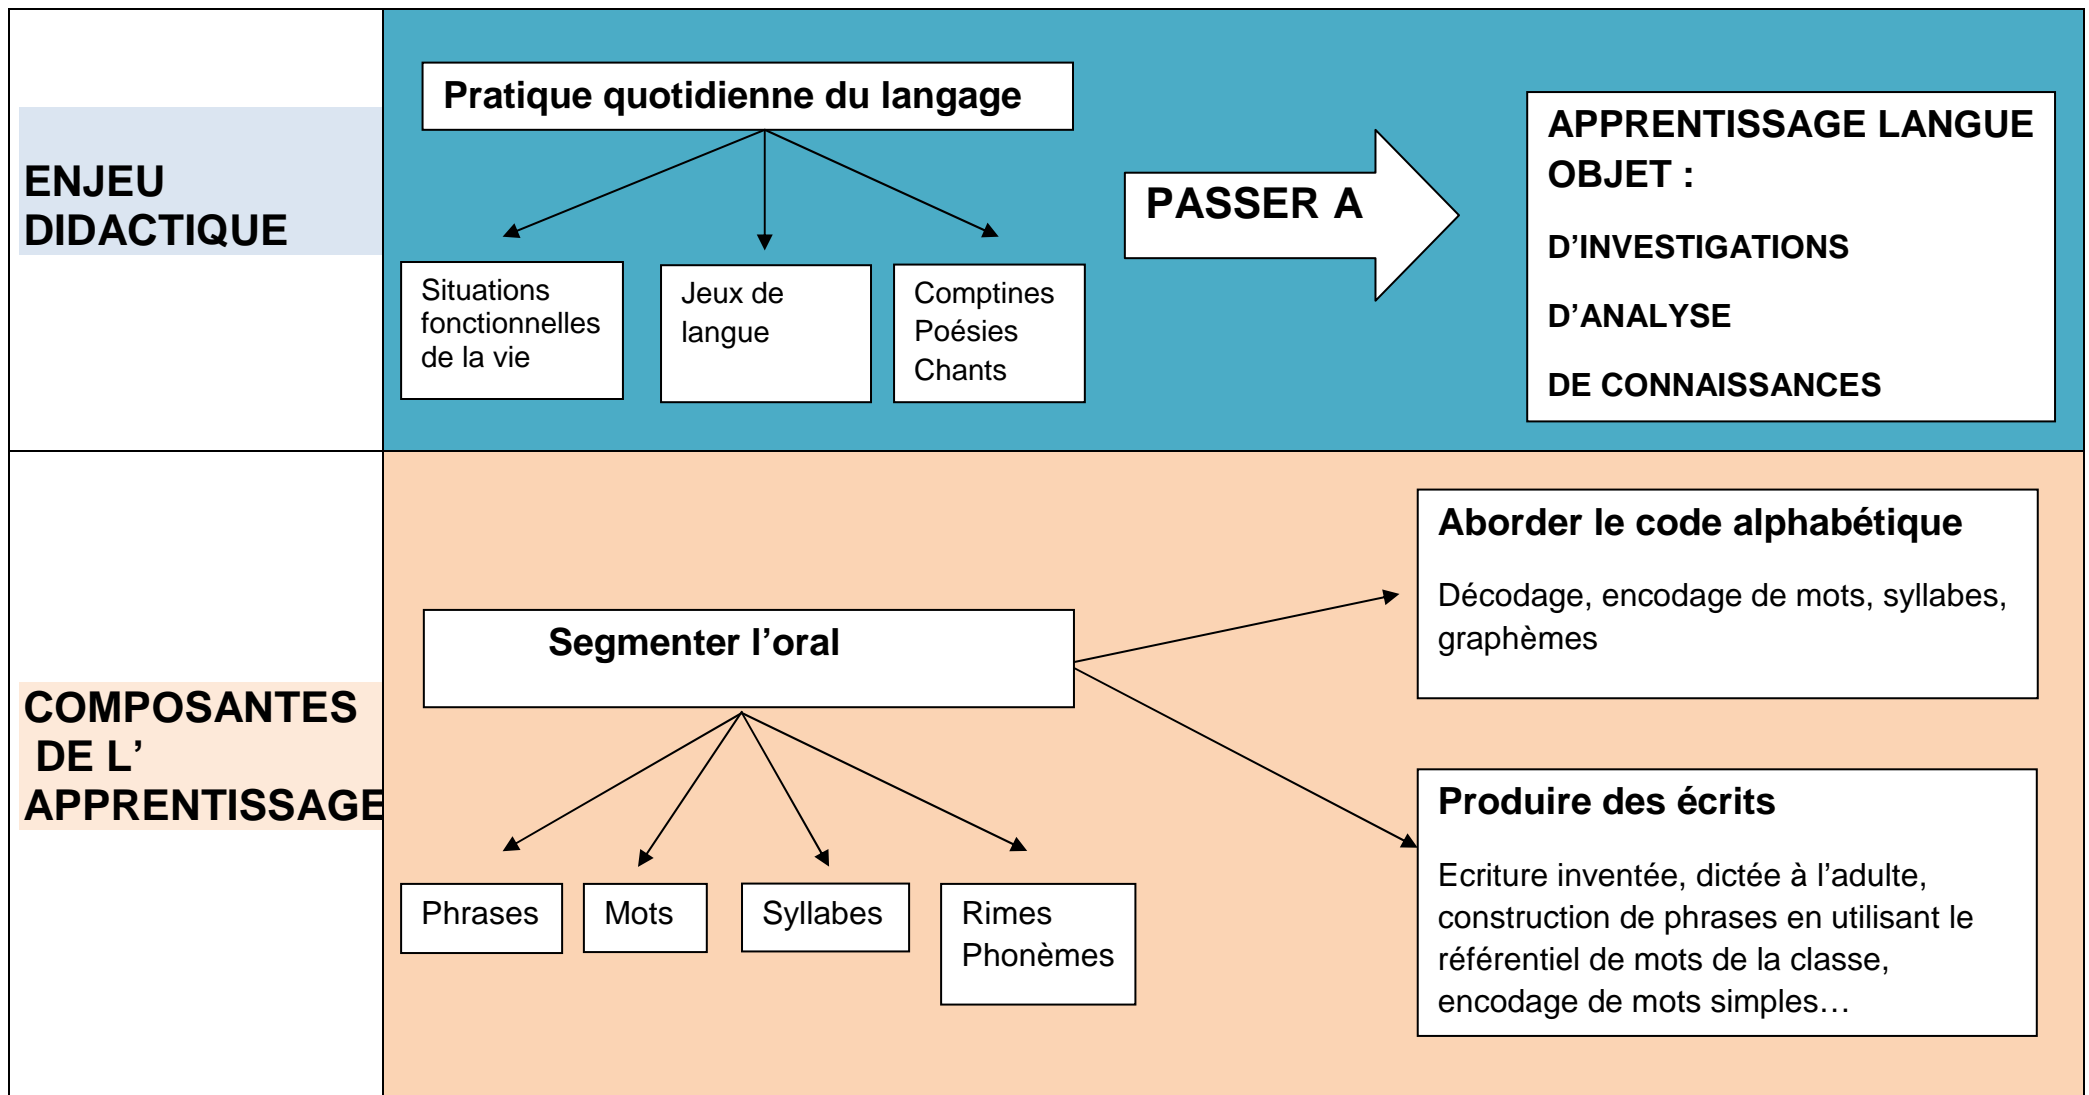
ENJEU DIDACTIQUE

Pratique quotidienne du langage

Situations fonctionnelles de la vie

Jeux de langue

Comptines
Poésies
Chants

PASSER A

APPRENTISSAGE LANGUE OBJET :

D'INVESTIGATIONS

D'ANALYSE

DE CONNAISSANCES

COMPOSANTES DE L' APPRENTISSAGE

Segmenter l'oral

Phrases

Mots

Syllabes

Rimes
Phonèmes

Aborder le code alphabétique

Décodage, encodage de mots, syllabes, graphèmes

Produire des écrits

Ecriture inventée, dictée à l'adulte, construction de phrases en utilisant le référentiel de mots de la classe, encodage de mots simples…